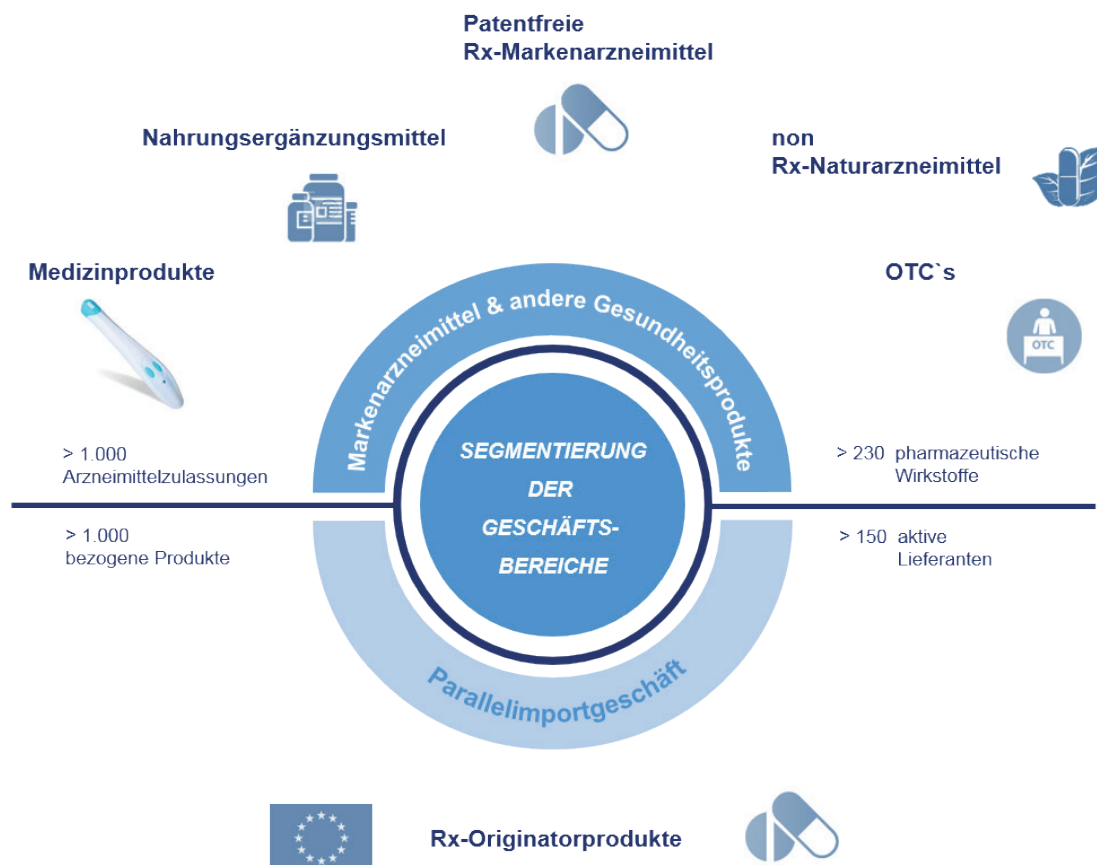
Patentfreie
Rx-Markenarzneimittel

Nahrungsergänzungsmittel

non
Rx-Naturarzneimittel

Medizinprodukte

OTC`s

OTC

Markenarzneimittel & andere Gesundheitsprodukte

SEGMENTIERUNG DER GESCHÄFTS-BEREICHE

> 1.000
Arzneimittelzulassungen

> 230 pharmazeutische Wirkstoffe

> 1.000
bezogene Produkte

> 150 aktive Lieferanten

Parallelimportgeschäft

Rx-Originatorprodukte